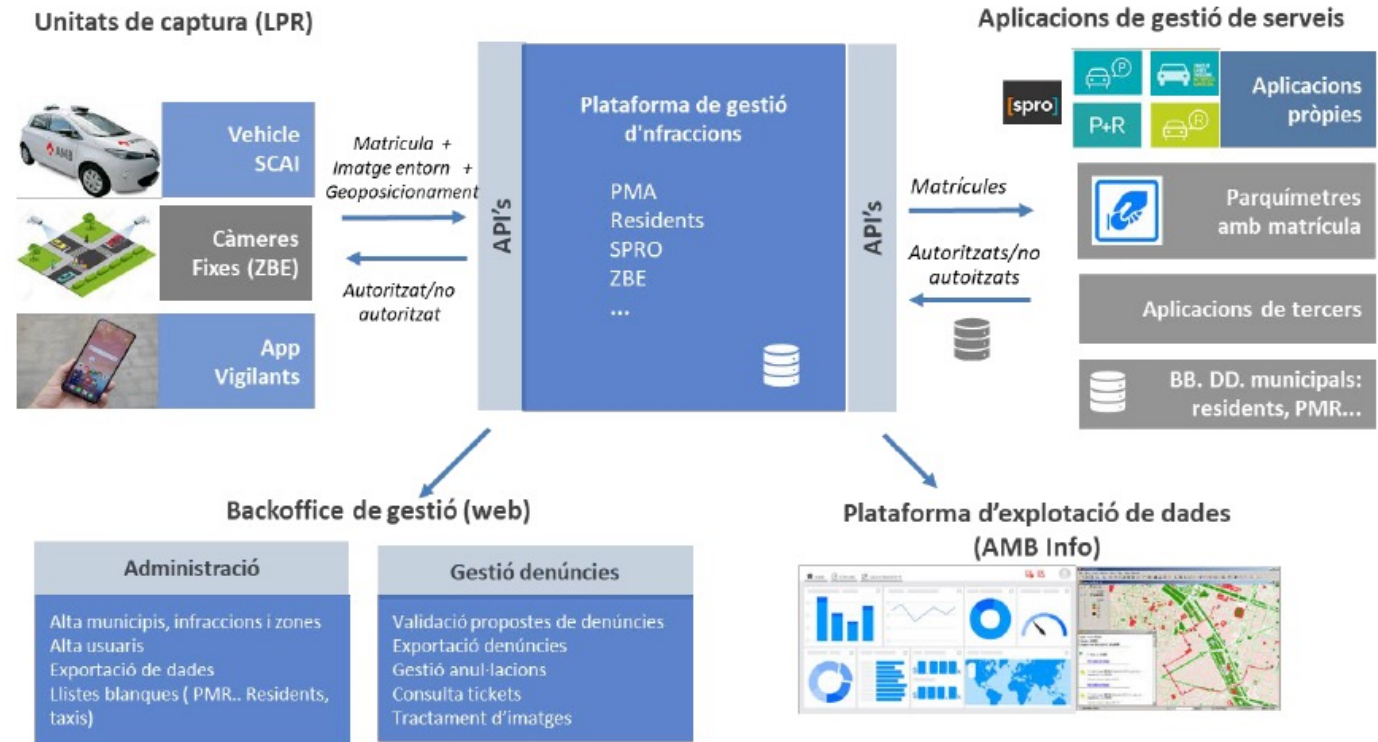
Unitats de captura (LPR)

Vehicle SCAI

Càmeres Fixes (ZBE)

App Vigilants

Matricula + Imatge entorn + Geoposicionament

Autoritzat/no autoritzat

API's

Plataforma de gestió d'nfraccions

PMA
Residents
SPRO
ZBE
...

API's

Matrícules

Autoritzats/no autoitzats

Aplicacions de gestió de serveis

[spro]

P+R

Aplicacions pròpies

Parquímetres amb matrícula

Aplicacions de tercers

BB. DD. municipals: residents, PMR...

Backoffice de gestió (web)

Administració

Alta municipis, infraccions i zones
Alta usuaris
Exportació de dades
Llistes blanques ( PMR.. Residents, taxis)

Gestió denúncies

Validació propostes de denúncies
Exportació denúncies
Gestió anul·lacions
Consulta tickets
Tractament d'imatges

Plataforma d'explotació de dades (AMB Info)